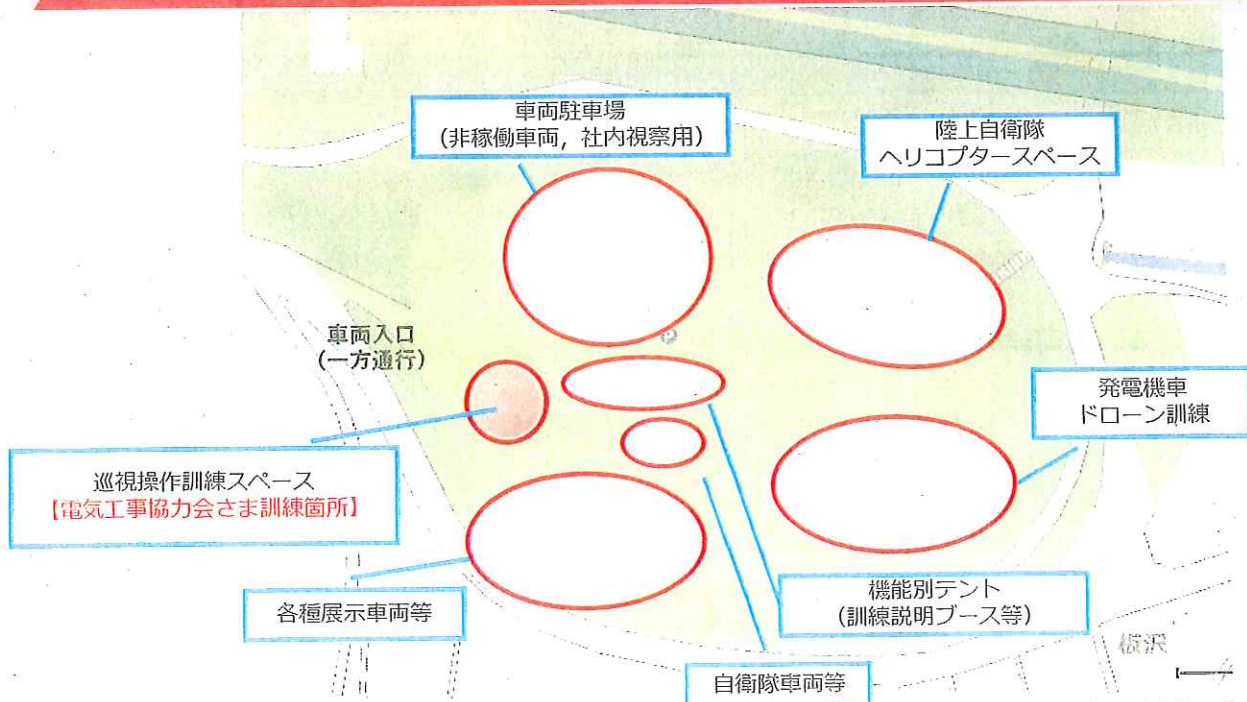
車両駐車場
(非稼働車両，社内視察用)

陸上自衛隊
ヘリコプタースペース

車両入口
(一方通行)

発電機車
ドローン訓練

巡視操作訓練スペース
【電気工事協力会さま訓練箇所】

機能別テント
(訓練説明ブース等)

各種展示車両等

桜沢

自衛隊車両等